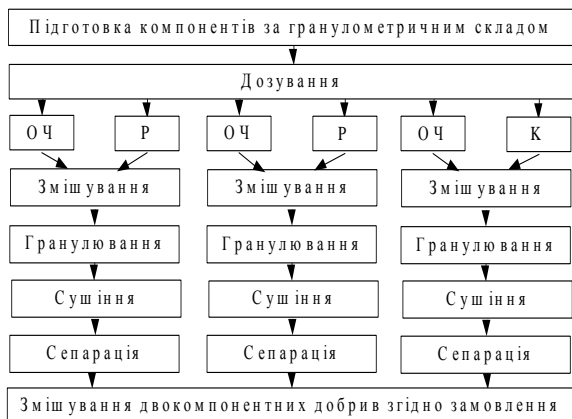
Підготовка компонентів за гранулометричним складом

Дозування

ОЧ

Р

ОЧ

Р

ОЧ

К

Змішування

Змішування

Змішування

Гранулювання

Гранулювання

Гранулювання

Сушіння

Сушіння

Сушіння

Сепарація

Сепарація

Сепарація

Змішування двокомпонентних добрив згідно замовлення